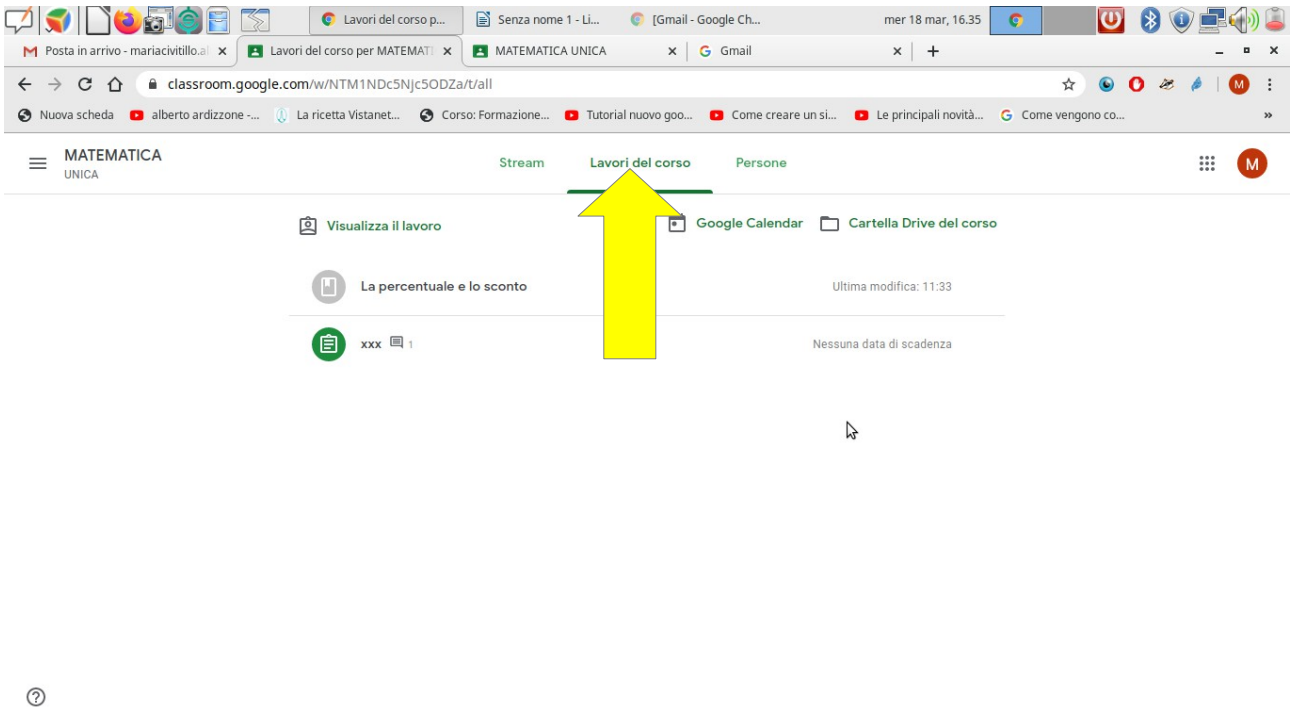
Lavori del corso p... Senza nome 1 - Li... [Gmail - Google Ch... mer 18 mar, 16.35

Posta in arrivo - mariacivitillo.al × Lavori del corso per MATEMATI × MATEMATICA UNICA × Gmail × +

classroom.google.com/w/NTM1NDc5Njc5ODZa/t/all

Nuova scheda alberto ardizzone -... La ricetta Vistanet... Corso: Formazione... Tutorial nuovo goo... Come creare un si... Le principali novità... Come vengono co... »

MATEMATICA
UNICA

Stream Lavori del corso Persone

M

Visualizza il lavoro Google Calendar Cartella Drive del corso

La percentuale e lo sconto Ultima modifica: 11:33

xxx 1 Nessuna data di scadenza

?